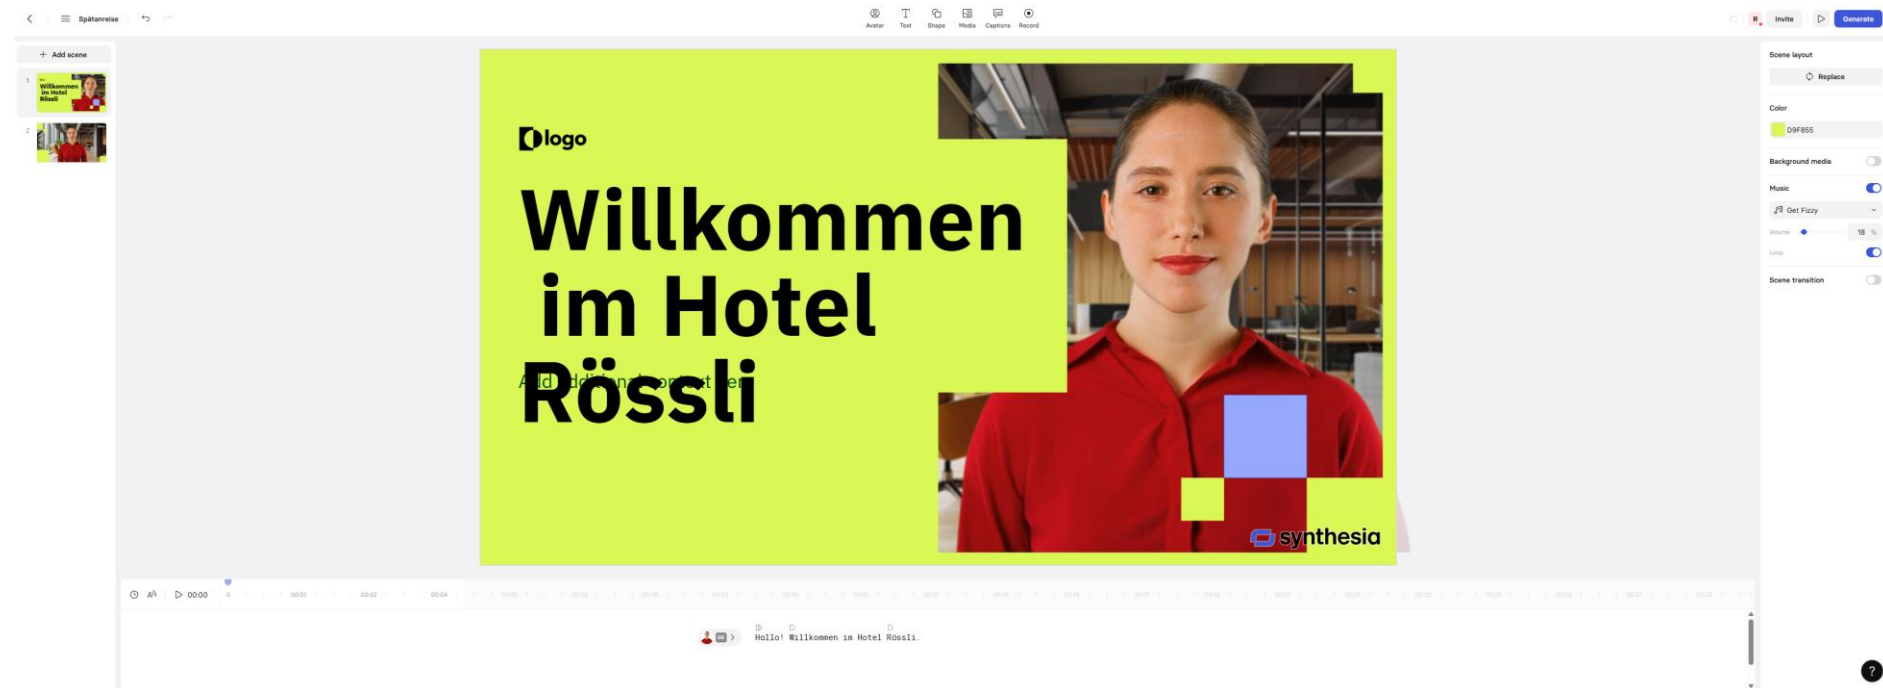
Spätanreise

Avatar Text Shape Media Captions Record

Invite Generate

+ Add scene

1 Willkommen im Hotel Rössli

2

logo

Willkommen im Hotel Rössli

Add additional context here

synthesia

Scene layout

Replace

Color

D9F855

Background media

Music

Get Fizzy

Volume 18 %

Loop

Scene transition

00:00 0 00:01 00:02 00:04

Hallo! Willkommen im Hotel Rössli.

?